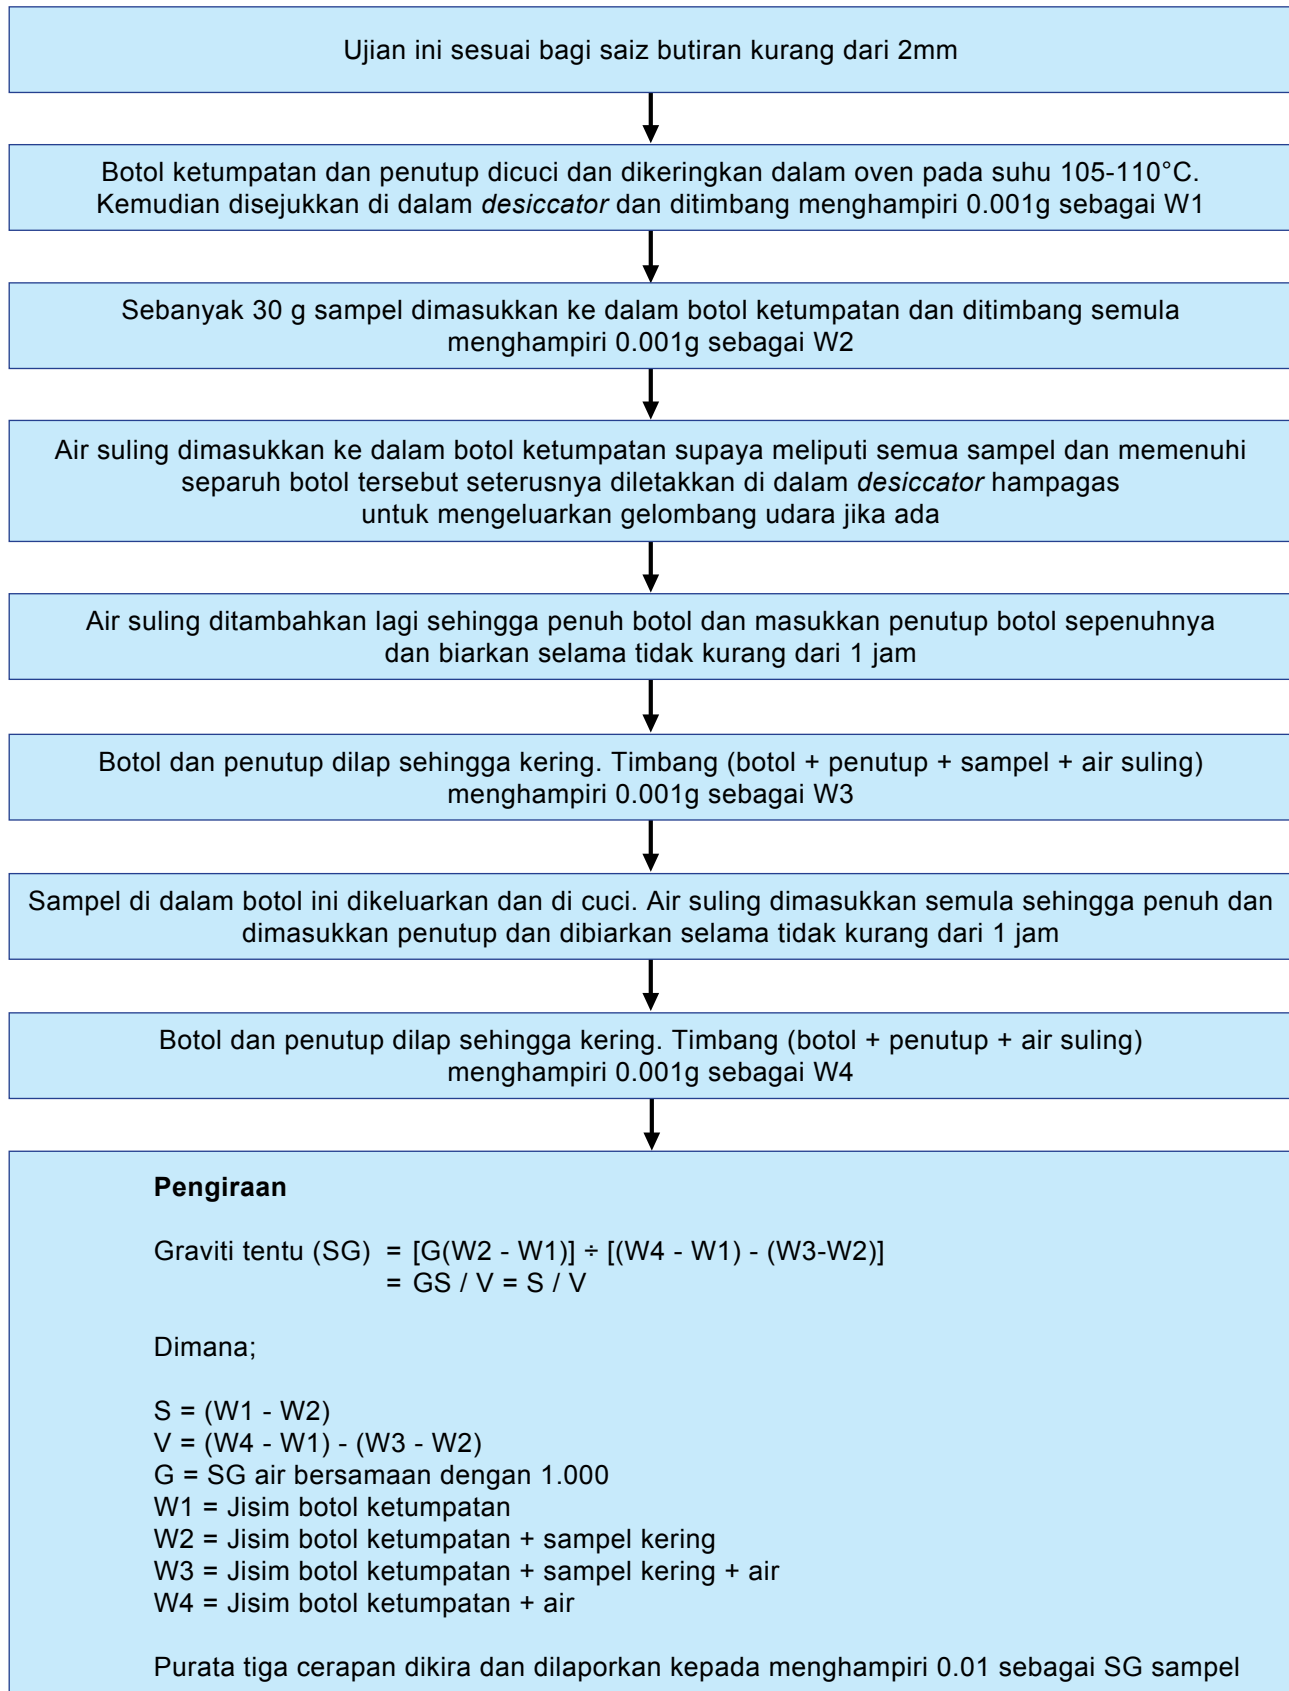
Ujian ini sesuai bagi saiz butiran kurang dari 2mm

Botol ketumpatan dan penutup dicuci dan dikeringkan dalam oven pada suhu 105-110°C. Kemudian disejukkan di dalam *desiccator* dan ditimbang menghampiri 0.001g sebagai W1

Sebanyak 30 g sampel dimasukkan ke dalam botol ketumpatan dan ditimbang semula menghampiri 0.001g sebagai W2

Air suling dimasukkan ke dalam botol ketumpatan supaya meliputi semua sampel dan memenuhi separuh botol tersebut seterusnya diletakkan di dalam *desiccator* hampagas untuk mengeluarkan gelombang udara jika ada

Air suling ditambahkan lagi sehingga penuh botol dan masukkan penutup botol sepenuhnya dan biarkan selama tidak kurang dari 1 jam

Botol dan penutup dilap sehingga kering. Timbang (botol + penutup + sampel + air suling) menghampiri 0.001g sebagai W3

Sampel di dalam botol ini dikeluarkan dan di cuci. Air suling dimasukkan semula sehingga penuh dan dimasukkan penutup dan dibiarkan selama tidak kurang dari 1 jam

Botol dan penutup dilap sehingga kering. Timbang (botol + penutup + air suling) menghampiri 0.001g sebagai W4

**Pengiraan**

Graviti tentu (SG) = [G(W2 - W1)] ÷ [(W4 - W1) - (W3-W2)]
= GS / V = S / V

Dimana;

S = (W1 - W2)
V = (W4 - W1) - (W3 - W2)
G = SG air bersamaan dengan 1.000
W1 = Jisim botol ketumpatan
W2 = Jisim botol ketumpatan + sampel kering
W3 = Jisim botol ketumpatan + sampel kering + air
W4 = Jisim botol ketumpatan + air

Purata tiga cerapan dikira dan dilaporkan kepada menghampiri 0.01 sebagai SG sampel